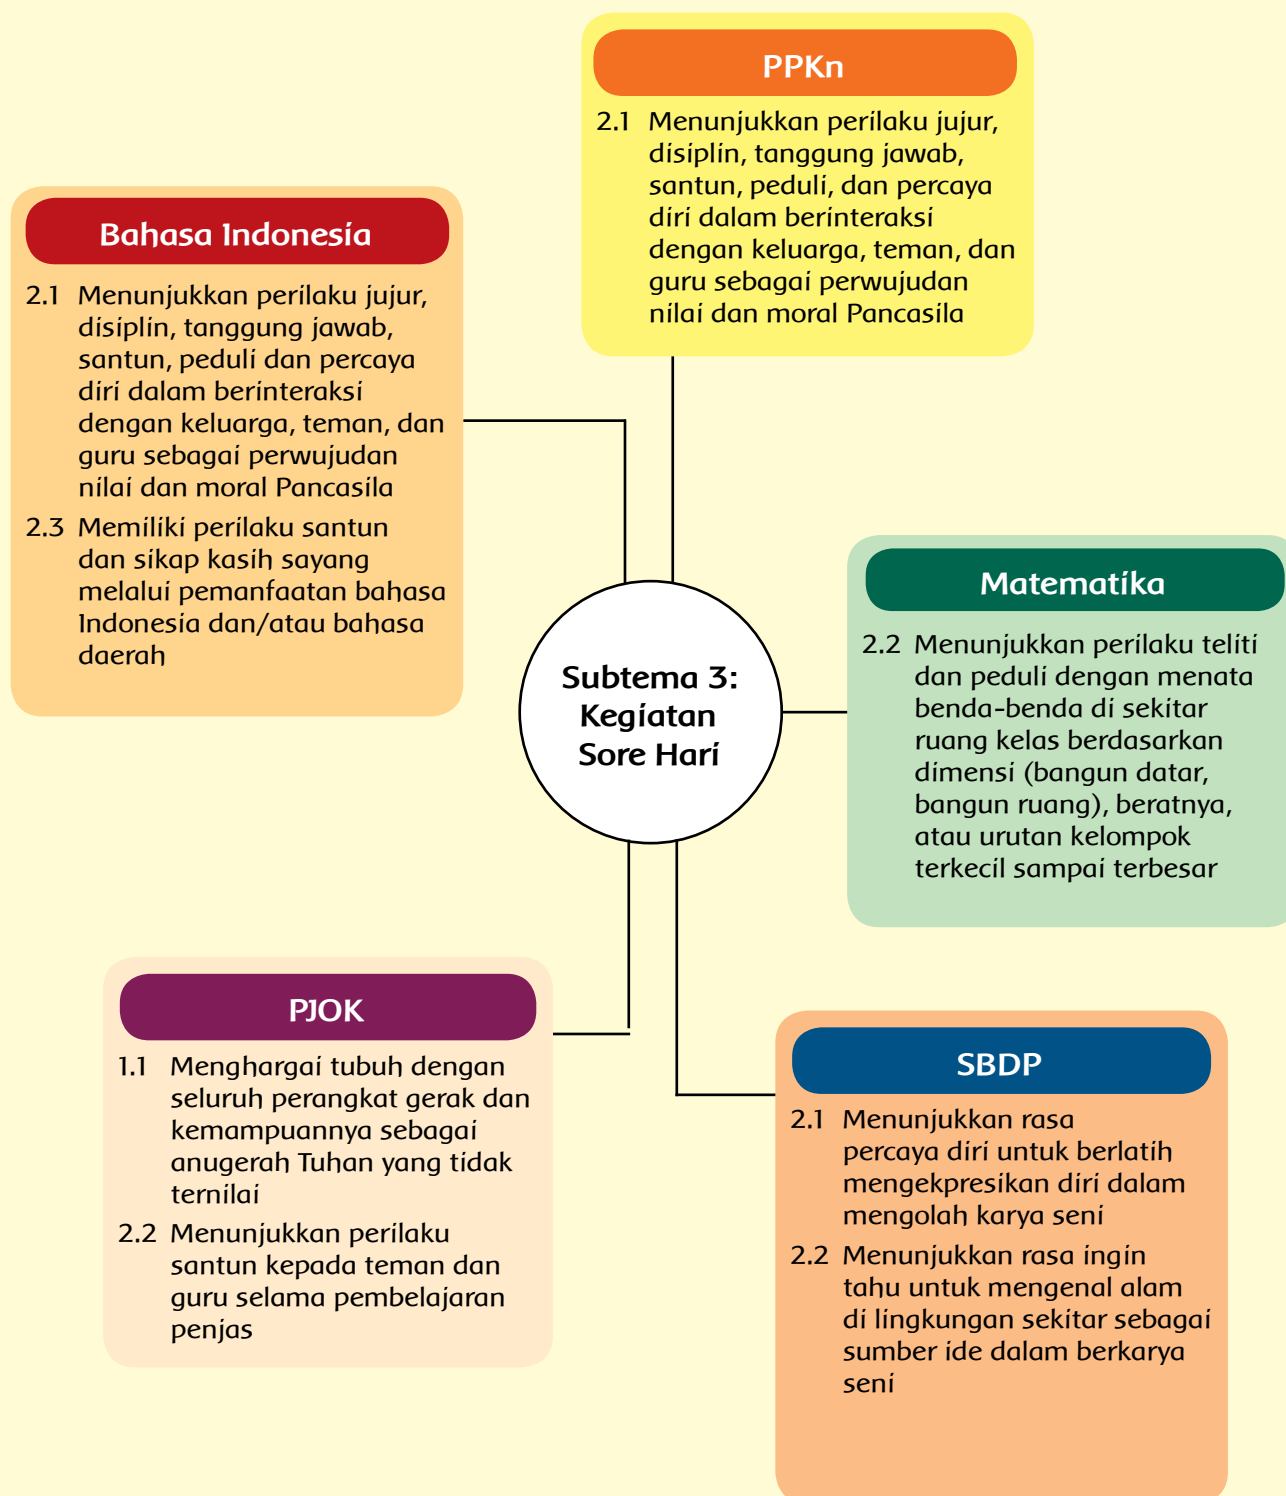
PPKn

2.1 Menunjukkan perilaku jujur, disiplin, tanggung jawab, santun, peduli, dan percaya diri dalam berinteraksi dengan keluarga, teman, dan guru sebagai perwujudan nilai dan moral Pancasila

Bahasa Indonesia

2.1 Menunjukkan perilaku jujur, disiplin, tanggung jawab, santun, peduli dan percaya diri dalam berinteraksi dengan keluarga, teman, dan guru sebagai perwujudan nilai dan moral Pancasila

2.3 Memiliki perilaku santun dan sikap kasih sayang melalui pemanfaatan bahasa Indonesia dan/atau bahasa daerah

Subtema 3: Kegiatan Sore Hari

Matematika

2.2 Menunjukkan perilaku teliti dan peduli dengan menata benda-benda di sekitar ruang kelas berdasarkan dimensi (bangun datar, bangun ruang), beratnya, atau urutan kelompok terkecil sampai terbesar

PJOK

1.1 Menghargai tubuh dengan seluruh perangkat gerak dan kemampuannya sebagai anugerah Tuhan yang tidak ternilai

2.2 Menunjukkan perilaku santun kepada teman dan guru selama pembelajaran penjas

SBDP

2.1 Menunjukkan rasa percaya diri untuk berlatih mengekpresikan diri dalam mengolah karya seni

2.2 Menunjukkan rasa ingin tahu untuk mengenal alam di lingkungan sekitar sebagai sumber ide dalam berkarya seni